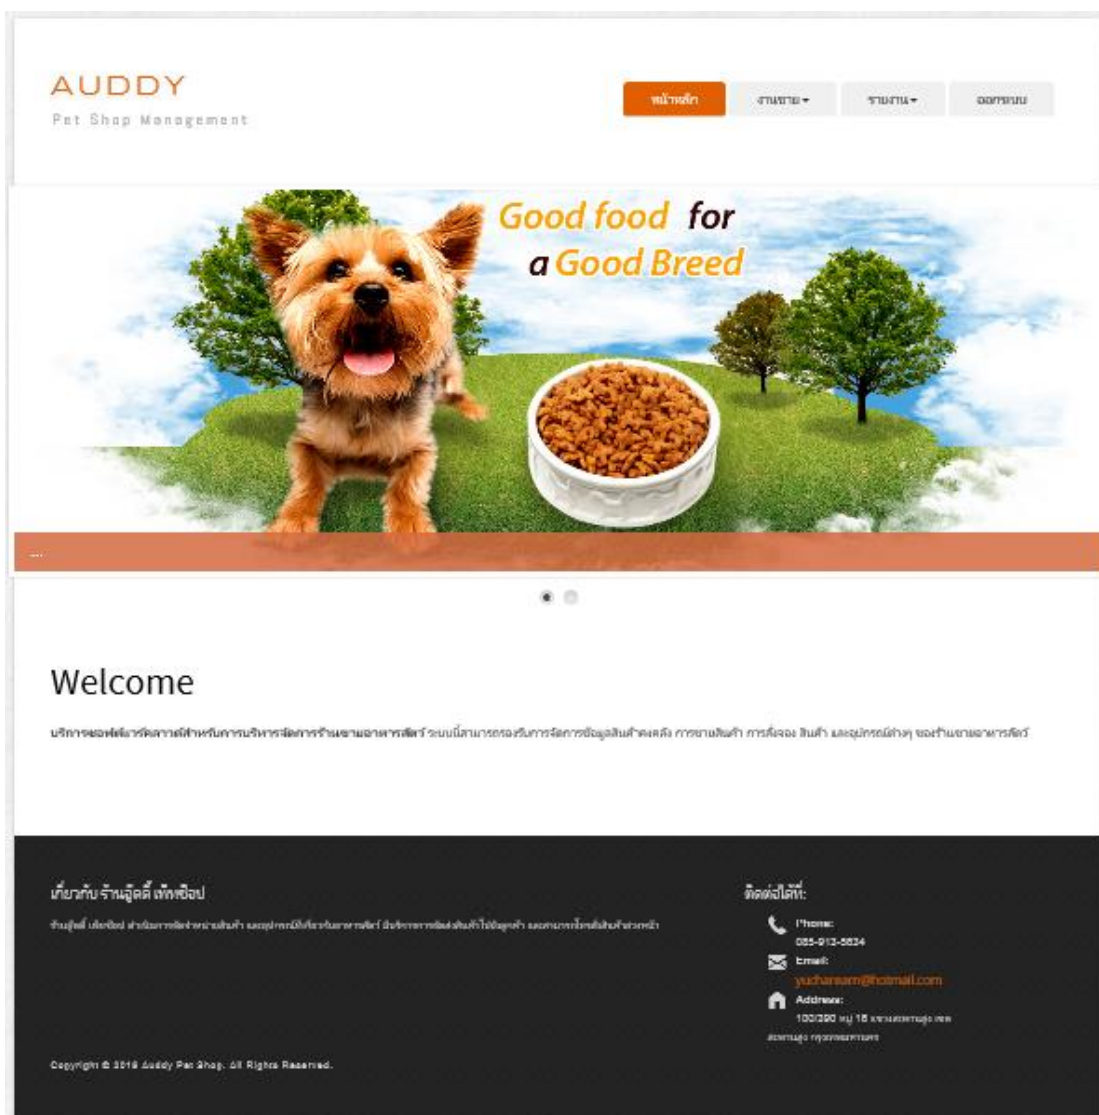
AUDDY
Pet Shop Management

หน้าหลัก
งานขาย ▾
รายงาน ▾
ออกระบบ

Good food for
a Good Breed

...

Welcome

บริการซอฟต์แวร์คลาวด์สำหรับการบริหารจัดการร้านขายอาหารสัตว์ ระบบนี้สามารถรองรับการจัดการข้อมูลสินค้าคงคลัง การขายสินค้า การสั่งจอง สินค้า และอุปกรณ์ต่างๆ ของร้านขายอาหารสัตว์

เกี่ยวกับ ร้านอ๊ดดี้ เพ็ทช็อป

ร้านอ๊ดดี้ เพ็ทช็อป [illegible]

ติดต่อได้ที่:

Phone:
085-913-5634
Email:
yucharearn@hotmail.com
Address:
100/390 หมู่ 16 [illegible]
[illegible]

Copyright © 2016 Auddy Pet Shop. All Rights Reserved.